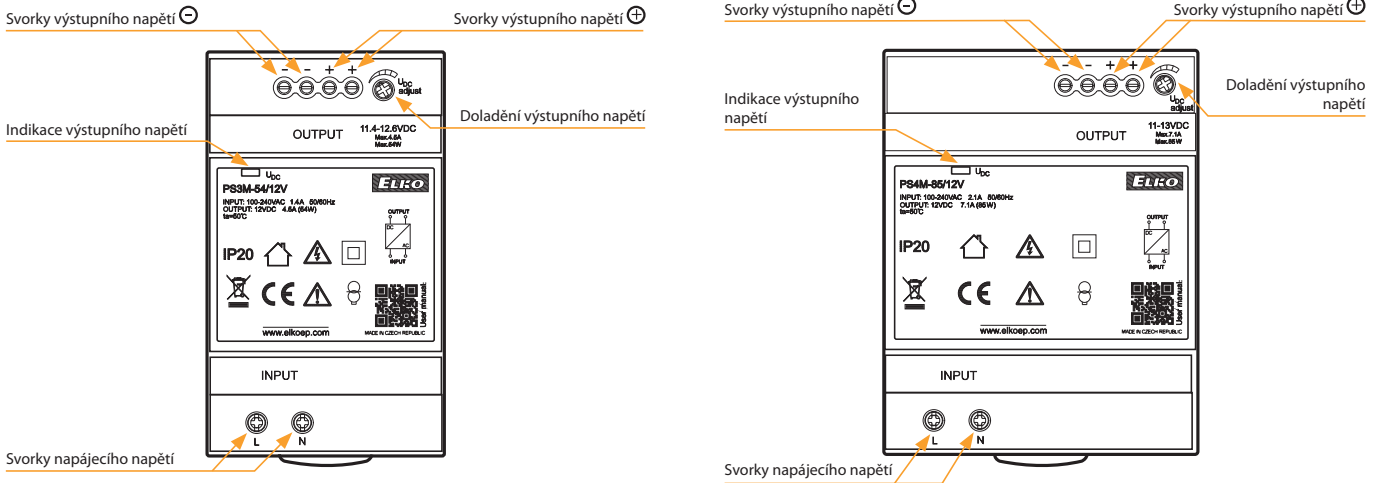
Svorky výstupního napětí ⊖

Svorky výstupního napětí ⊕

- - + +

$U_{DC}$ adjust

Doladění výstupního napětí

OUTPUT

11.4-12.6VDC
Max.4.6A
Max.54W

Indikace výstupního napětí

$U_{DC}$

PS3M-54/12V

ELKO

INPUT: 100-240VAC 1.4A 50/60Hz
OUTPUT: 12VDC 4.6A (54W)
ta=50°C

OUTPUT
DC
AC
INPUT

IP20

CE

User manual:

www.elkoep.com

MADE IN CZECH REPUBLIC

INPUT

L N

Svorky napájecího napětí

Svorky výstupního napětí ⊖

Svorky výstupního napětí ⊕

- - + +

$U_{DC}$ adjust

Doladění výstupního napětí

Indikace výstupního napětí

OUTPUT

11-13VDC
Max.7.1A
Max.85W

$U_{DC}$

PS4M-85/12V

ELKO

INPUT: 100-240VAC 2.1A 50/60Hz
OUTPUT: 12VDC 7.1A (85W)
ta=50°C

OUTPUT
DC
AC
INPUT

IP20

CE

User manual:

www.elkoep.com

MADE IN CZECH REPUBLIC

INPUT

L N

Svorky napájecího napětí